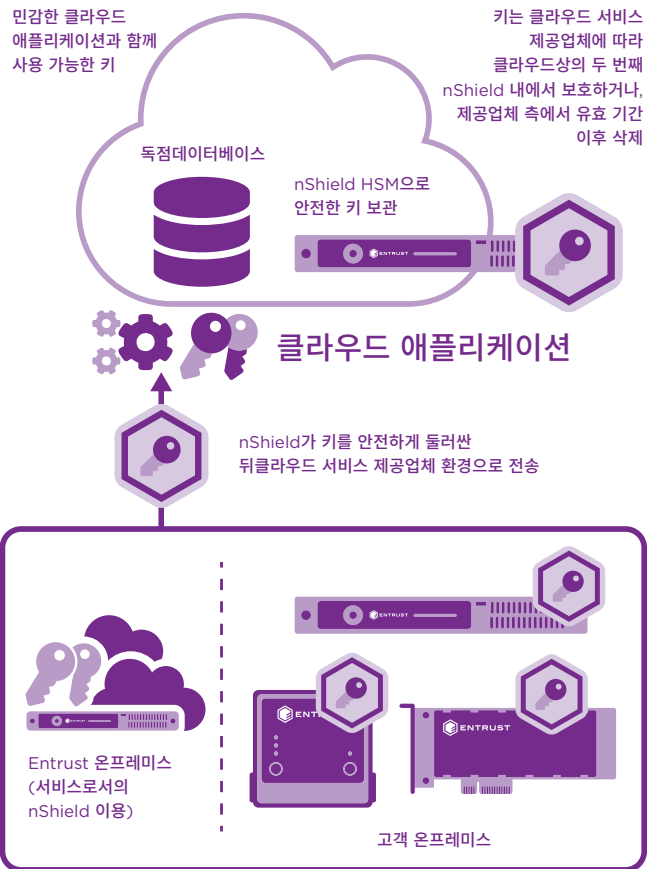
민감한 클라우드 애플리케이션과 함께 사용 가능한 키

키는 클라우드 서비스 제공업체에 따라 클라우드상의 두 번째 nShield 내에서 보호하거나, 제공업체 측에서 유효 기간 이후 삭제

독점데이터베이스

nShield HSM으로 안전한 키 보관

ENTRUST

클라우드 애플리케이션

nShield가 키를 안전하게 둘러싼 뒤클라우드 서비스 제공업체 환경으로 전송

ENTRUST

ENTRUST

ENTRUST

ENTRUST

Entrust 온프레미스 (서비스로서의 nShield 이용)

고객 온프레미스